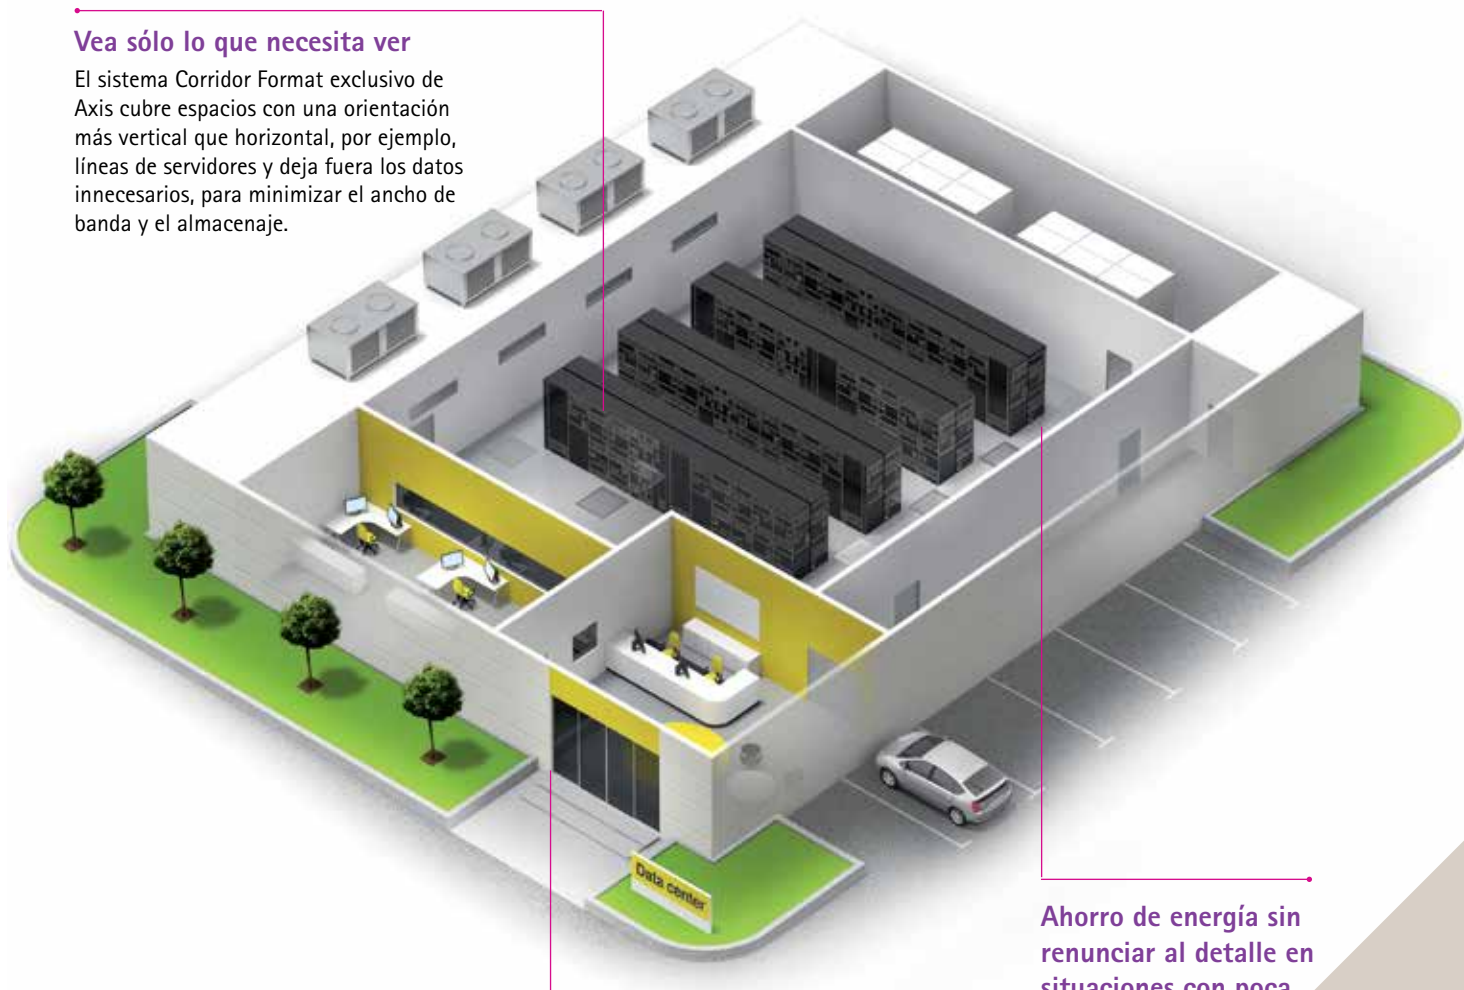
Vea sólo lo que necesita ver

El sistema Corridor Format exclusivo de Axis cubre espacios con una orientación más vertical que horizontal, por ejemplo, líneas de servidores y deja fuera los datos innecesarios, para minimizar el ancho de banda y el almacenaje.

Data center

Ahorro de energía sin renunciar al detalle en situaciones con poca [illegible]